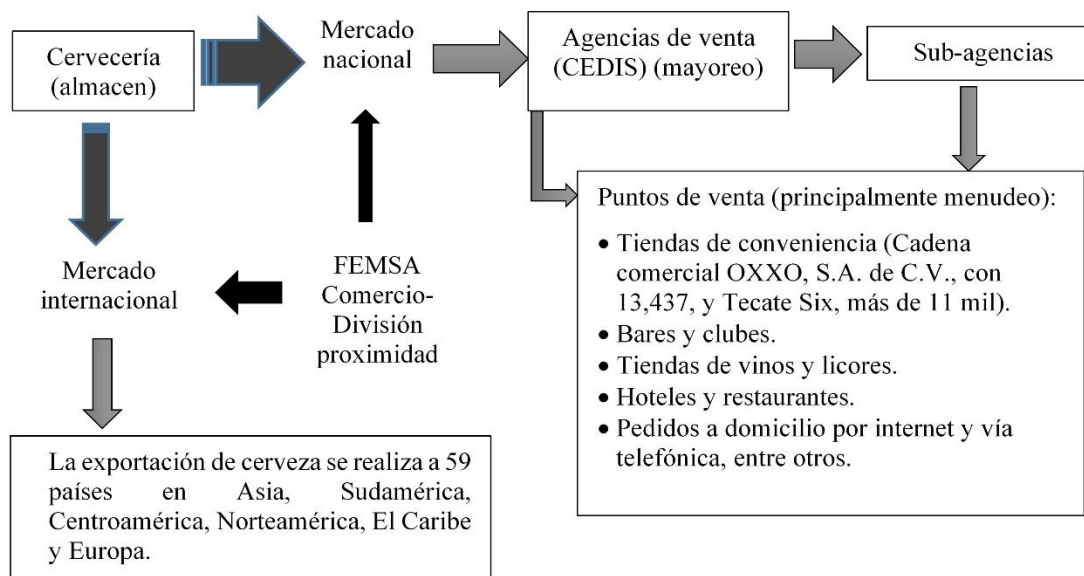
Cervecería (almacen)

Mercado nacional

Agencias de venta (CEDIS) (mayoreo)

Sub-agencias

Puntos de venta (principalmente menudeo):

- Tiendas de conveniencia (Cadena comercial OXXO, S.A. de C.V., con 13,437, y Tecate Six, más de 11 mil).
- Bares y clubes.
- Tiendas de vinos y licores.
- Hoteles y restaurantes.
- Pedidos a domicilio por internet y vía telefónica, entre otros.

Mercado internacional

FEMSA Comercio-División proximidad

La exportación de cerveza se realiza a 59 países en Asia, Sudamérica, Centroamérica, Norteamérica, El Caribe y Europa.